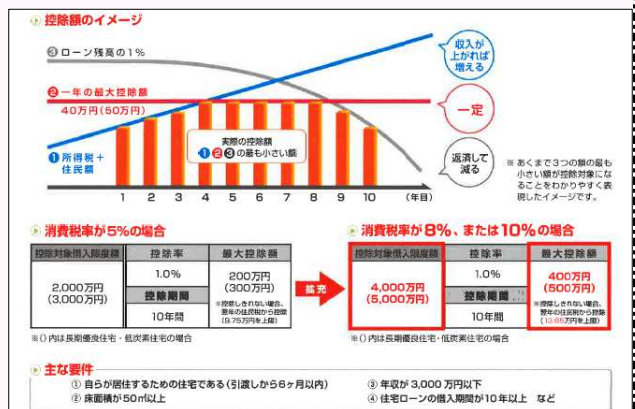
控除額のイメージ

③ ローン残高の1%

収入が上がれば増える

② 一年の最大控除額
40万円(50万円)

一定

① 所得税＋住民税

実際の控除額
①②③の最も小さい額

返済して減る

1 2 3 4 5 6 7 8 9 10 (年目)

※あくまで3つの額の最も小さい額が控除対象になることをわかりやすく表現したイメージです。

消費税率が5%の場合

| 控除対象借入限度額 | 控除率 | 最大控除額 |
|---|---|---|
| 2,000万円(3,000万円) | 1.0% | 200万円(300万円) |
| | 控除期間 | ※控除しきれない場合、翌年の住民税から控除(9.75万円を上限) |
| | 10年間 | |

※()内は長期優良住宅・低炭素住宅の場合

拡充

消費税率が8%、または10%の場合

| 控除対象借入限度額 | 控除率 | 最大控除額 |
|---|---|---|
| 4,000万円(5,000万円) | 1.0% | 400万円(500万円) |
| | 控除期間 | ※控除しきれない場合、翌年の住民税から控除(13.65万円を上限) |
| | 10年間 | |

※()内は長期優良住宅・低炭素住宅の場合

主な要件
① 自らが居住するための住宅である(引渡しから6ヶ月以内)
② 床面積が50㎡以上
③ 年収が3,000万円以下
④ 住宅ローンの借入期間が10年以上 など